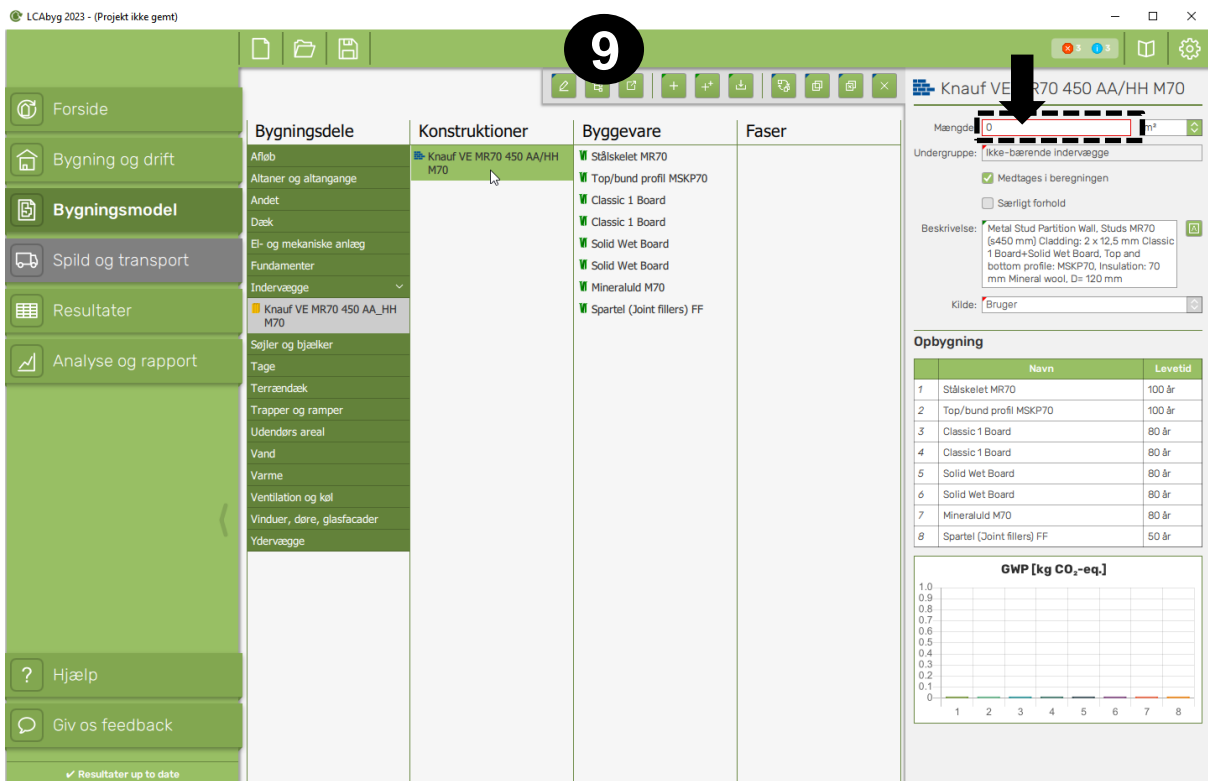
LCAbyg 2023 - (Projekt ikke gemt)

3 3

9

Forside
Bygning og drift
Bygningsmodel
Spild og transport
Resultater
Analyse og rapport

Bygningsdele
Afløb
Altaner og altangange
Andet
Dæk
El- og mekaniske anlæg
Fundamenter
Indervægge
Knauf VE MR70 450 AA_HH M70
Søjler og bjælker
Tage
Terrændæk
Trapper og ramper
Udendørs areal
Vand
Varme
Ventilation og køl
Vinduer, døre, glasfacader
Ydervægge

Konstruktioner
Knauf VE MR70 450 AA/HH M70

Byggevare
Stålskelet MR70
Top/bund profil MSKP70
Classic 1 Board
Classic 1 Board
Solid Wet Board
Solid Wet Board
Mineraluld M70
Spartel (Joint fillers) FF

Faser

Knauf VE MR70 450 AA/HH M70
Mængde 0 m²
Undergruppe: Ikke-bærende indervægge
Medtages i beregningen
Særligt forhold
Beskrivelse: Metal Stud Partition Wall, Studs MR70 (s450 mm) Cladding: 2 x 12,5 mm Classic 1 Board+Solid Wet Board, Top and bottom profile: MSKP70, Insulation: 70 mm Mineral wool, D= 120 mm
Kilde: Bruger

Opbygning

| | Navn | Levetid |
|---|---|---|
| 1 | Stålskelet MR70 | 100 år |
| 2 | Top/bund profil MSKP70 | 100 år |
| 3 | Classic 1 Board | 80 år |
| 4 | Classic 1 Board | 80 år |
| 5 | Solid Wet Board | 80 år |
| 6 | Solid Wet Board | 80 år |
| 7 | Mineraluld M70 | 80 år |
| 8 | Spartel (Joint fillers) FF | 50 år |

GWP [kg $CO_2$-eq.]
1.0 0.9 0.8 0.7 0.6 0.5 0.4 0.3 0.2 0.1 0
1 2 3 4 5 6 7 8

Hjælp
Giv os feedback
✔ Resultater up to date